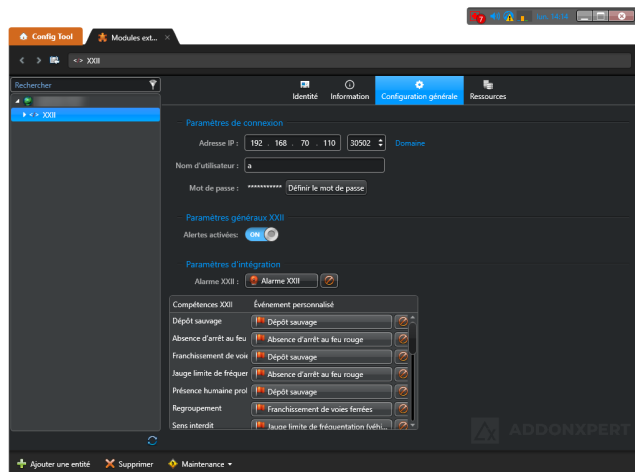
7 lun. 14:58

Config Tool

Modules ext...

<·> XXII

Rechercher

<·> XXII

Identité

Information

Configuration générale

Ressources

Paramètres de connexion

Adresse IP : 192 . 168 . 70 . 110 30502 Domaine

Nom d'utilisateur : a

Mot de passe : *********** Définir le mot de passe

Paramètres généraux XXII

Alertes activées: ON

Paramètres d'intégration

Alarme XXII : Alarme XXII

| Compétences XXII | Événement personnalisé |
|---|---|
| Dépôt sauvage | Dépôt sauvage |
| Absence d'arrêt au feu | Absence d'arrêt au feu rouge |
| Franchissement de voie | Dépôt sauvage |
| Jauge limite de fréquer | Absence d'arrêt au feu rouge |
| Présence humaine prol | Dépôt sauvage |
| Regroupement | Franchissement de voies ferrées |
| Sens interdit | Jauge limite de fréquentation (véhi |

ADDONXPERT

Ajouter une entité

Supprimer

Maintenance